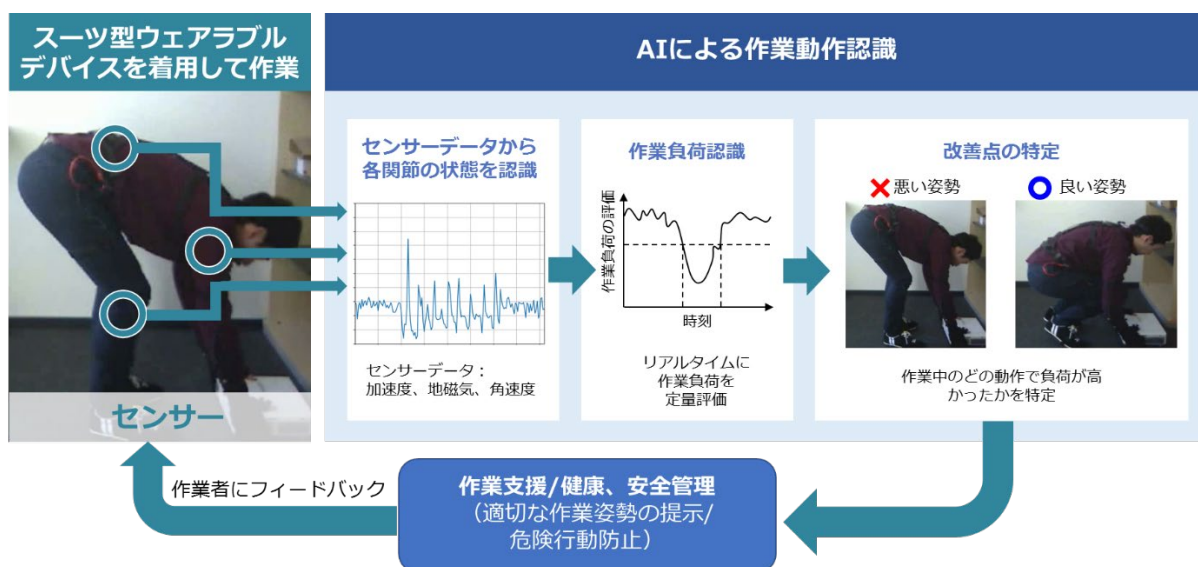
スーツ型ウェアラブルデバイスを着用して作業

センサー

AIによる作業動作認識

センサーデータから各関節の状態を認識

センサーデータ：加速度、地磁気、角速度

作業負荷認識

作業負荷の評価

時刻

リアルタイムに作業負荷を定量評価

改善点の特定

✕ 悪い姿勢

良い姿勢

作業中のどの動作で負荷が高かったかを特定

作業者にフィードバック

作業支援/健康、安全管理（適切な作業姿勢の提示/危険行動防止）